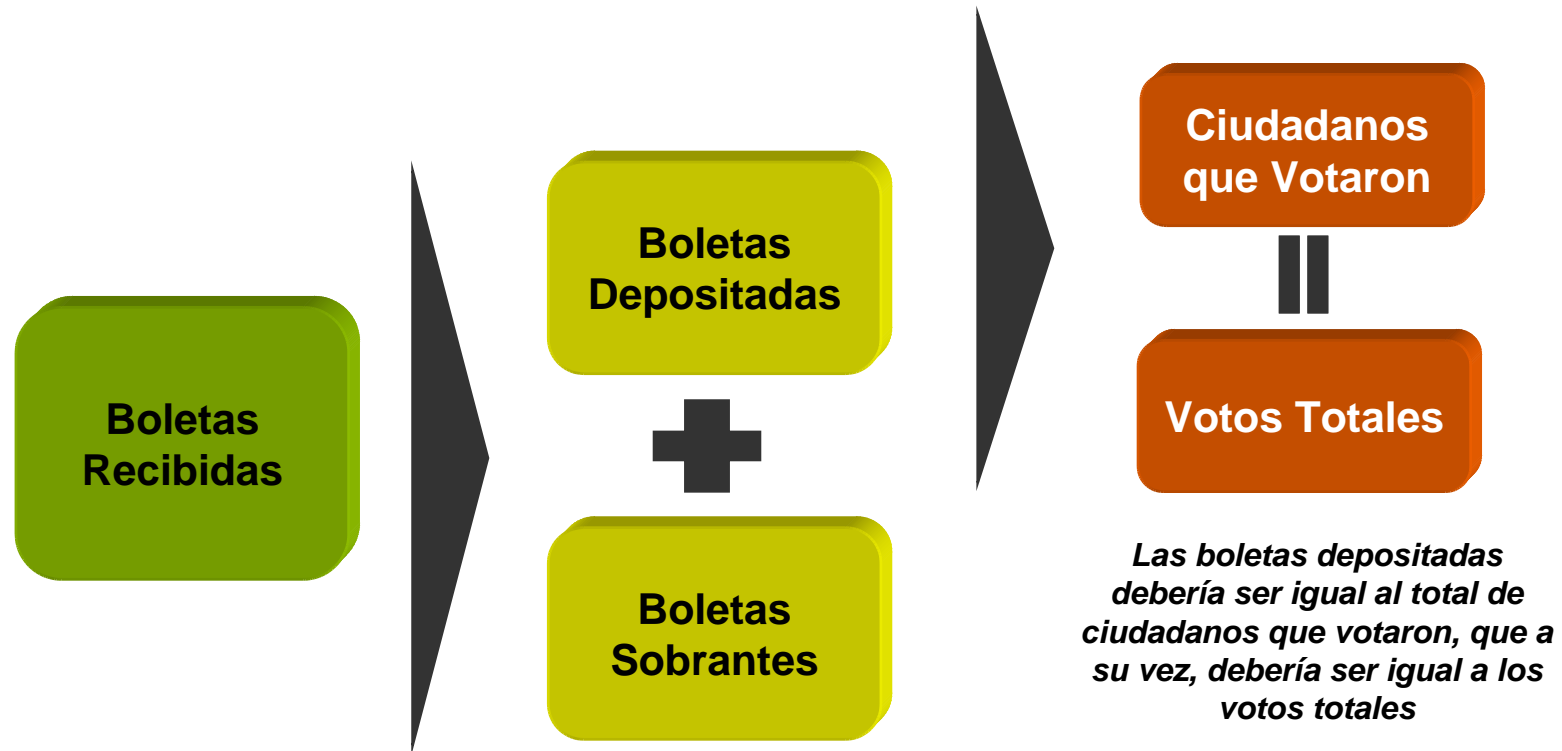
Boletas Recibidas

Boletas Depositadas

Boletas Sobrantes

Ciudadanos que Votaron

Votos Totales

*Las boletas depositadas debería ser igual al total de ciudadanos que votaron, que a su vez, debería ser igual a los votos totales*